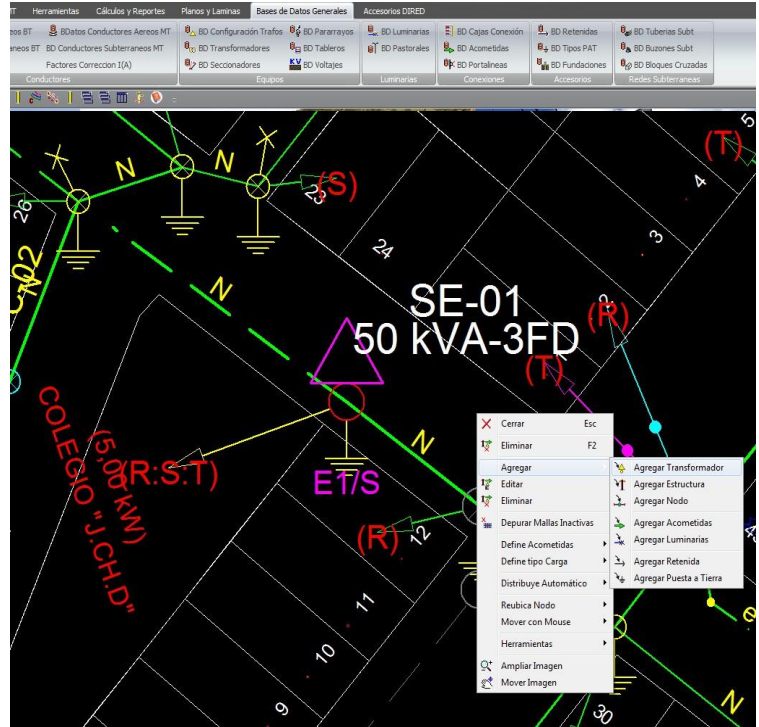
T Herramientas Cálculos y Reportes Planos y Laminas Bases de Datos Generales Accesorios DIRED

eos BT BDatos Conductores Aereos MT
neos BT BD Conductores Subterraneos MT
Factores Correccion I(A)
Conductores

BD Configuración Trafos BD Pararrayos
BD Transformadores BD Tableros
BD Seccionadores BD Voltajes
Equipos

BD Luminarias
BD Pastorales
Luminarias

BD Cajas Conexión
BD Acometidas
BD Portalineas
Conexiones

BD Retenidas
BD Tipos PAT
BD Fundaciones
Accesorios

BD Tuberias Subt
BD Buzones Subt
BD Bloques Cruzadas
Redes Subterraneas

N
N
26
23
(S)
(T)
5
4
3
24
C-02
N
N
SE-01
50 kVA-3FD
(R)
(T)
COLEGIO "J.CH.D"
(5.00 kW)
(R:S:T)
ET/S
N
(R)
12
11
10
30
N

Cerrar Esc
Eliminar F2
Agregar
Editar
Eliminar
Depurar Mallas Inactivas
Define Acometidas
Define tipo Carga
Distribuye Automático
Reubica Nodo
Mover con Mouse
Herramientas
Ampliar Imagen
Mover Imagen

Agregar Transformador
Agregar Estructura
Agregar Nodo
Agregar Acometidas
Agregar Luminarias
Agregar Retenida
Agregar Puesta a Tierra